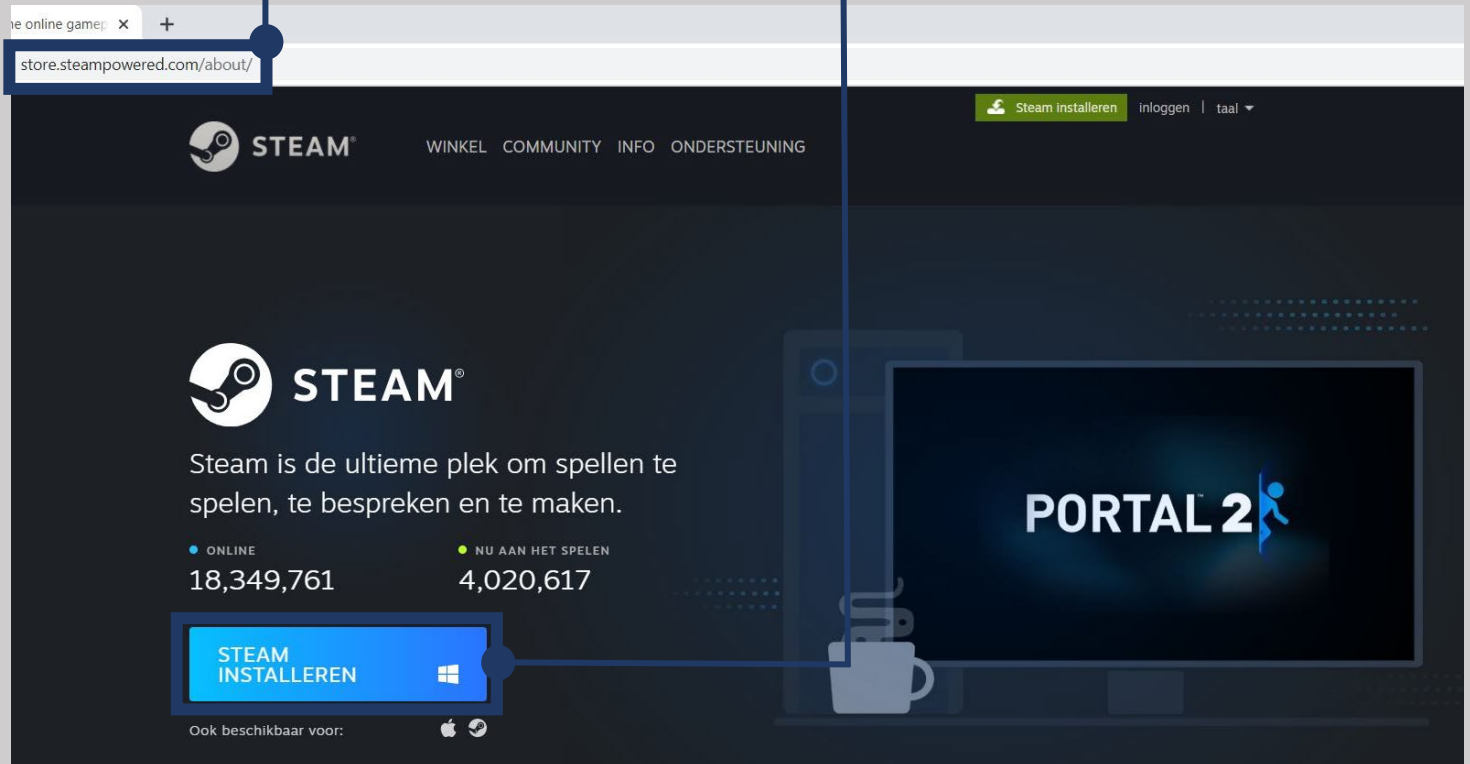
ne online gamep ×
+
store.steampowered.com/about/

Steam installeren inloggen | taal

STEAM®
WINKEL COMMUNITY INFO ONDERSTEUNING

STEAM®

Steam is de ultieme plek om spellen te spelen, te bespreken en te maken.

ONLINE
18,349,761

NU AAN HET SPELEN
4,020,617

STEAM INSTALLEREN

Ook beschikbaar voor:

PORTAL 2